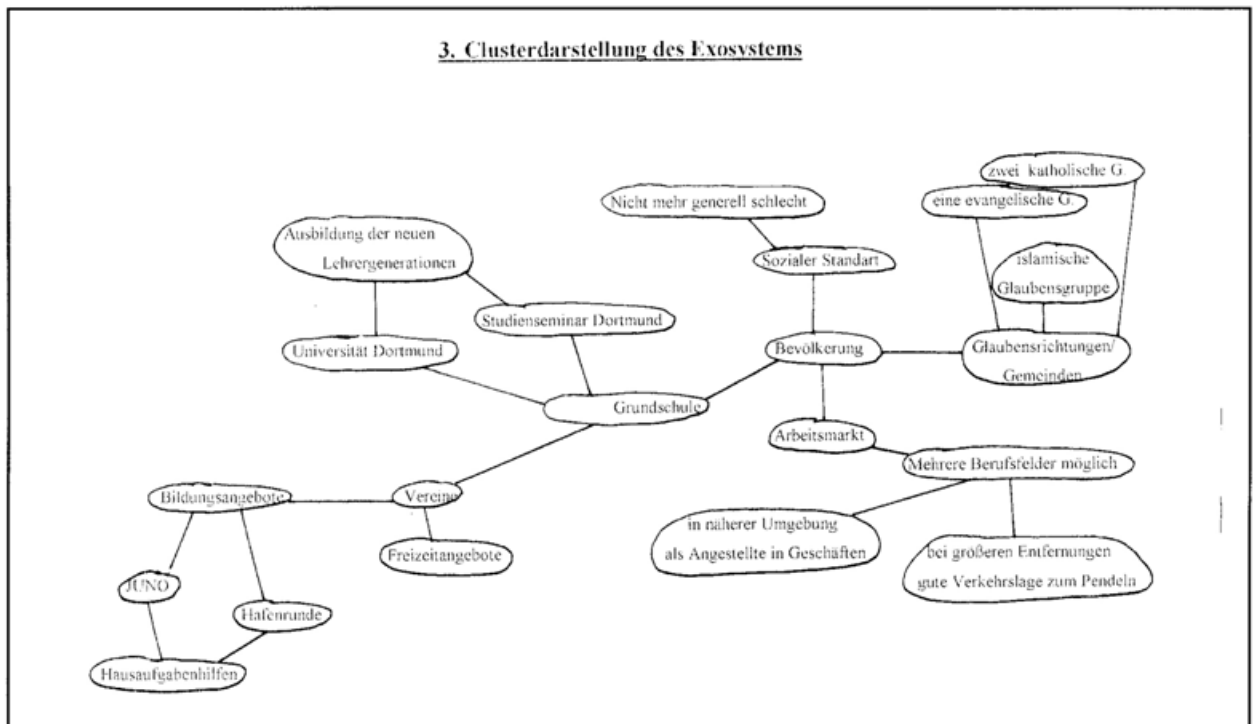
3. Clusterdarstellung des Exosystems

zwei katholische G.

eine evangelische G.

Nicht mehr generell schlecht

Ausbildung der neuen Lehrergenerationen

Sozialer Standart

islamische Glaubensgruppe

Studienseminar Dortmund

Universität Dortmund

Bevölkerung

Glaubensrichtungen/ Gemeinden

Grundschule

Arbeitsmarkt

Mehrere Berufsfelder möglich

Bildungsangebote

Vereine

in näherer Umgebung als Angestellte in Geschäften

bei größeren Entfernungen gute Verkehrslage zum Pendeln

Freizeitangebote

JUNO

Hafenrunde

Hausaufgabenhilfen